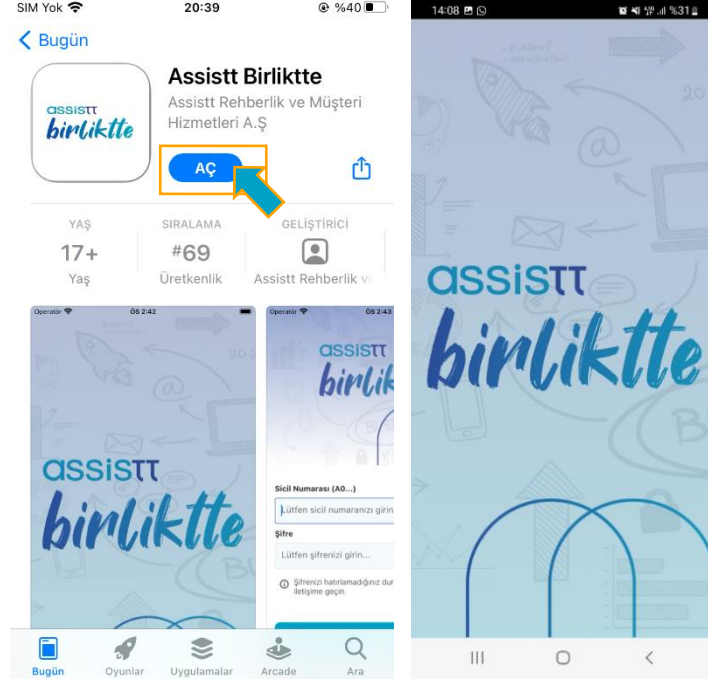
SIM Yok 20:39 %40

Bugün

assistt birliktte

Assistt Birliktte

Assistt Rehberlik ve Müşteri Hizmetleri A.Ş

AÇ

YAŞ
17+
Yaş

SIRALAMA
#69
Üretkenlik

GELİŞTİRİCİ
Assistt Rehberlik ve

Operatör ÖS 2:42

assistt birliktte

Operatör ÖS 2:43

assistt birlikte

Sicil Numarası (A0...)

Lütfen sicil numaranızı girin

Şifre

Lütfen şifrenizi girin...

Şifrenizi hatırlamadığınız dur iletişime geçin.

Bugün Oyunlar Uygulamalar Arcade Ara

14:08 %31

assistt birliktte